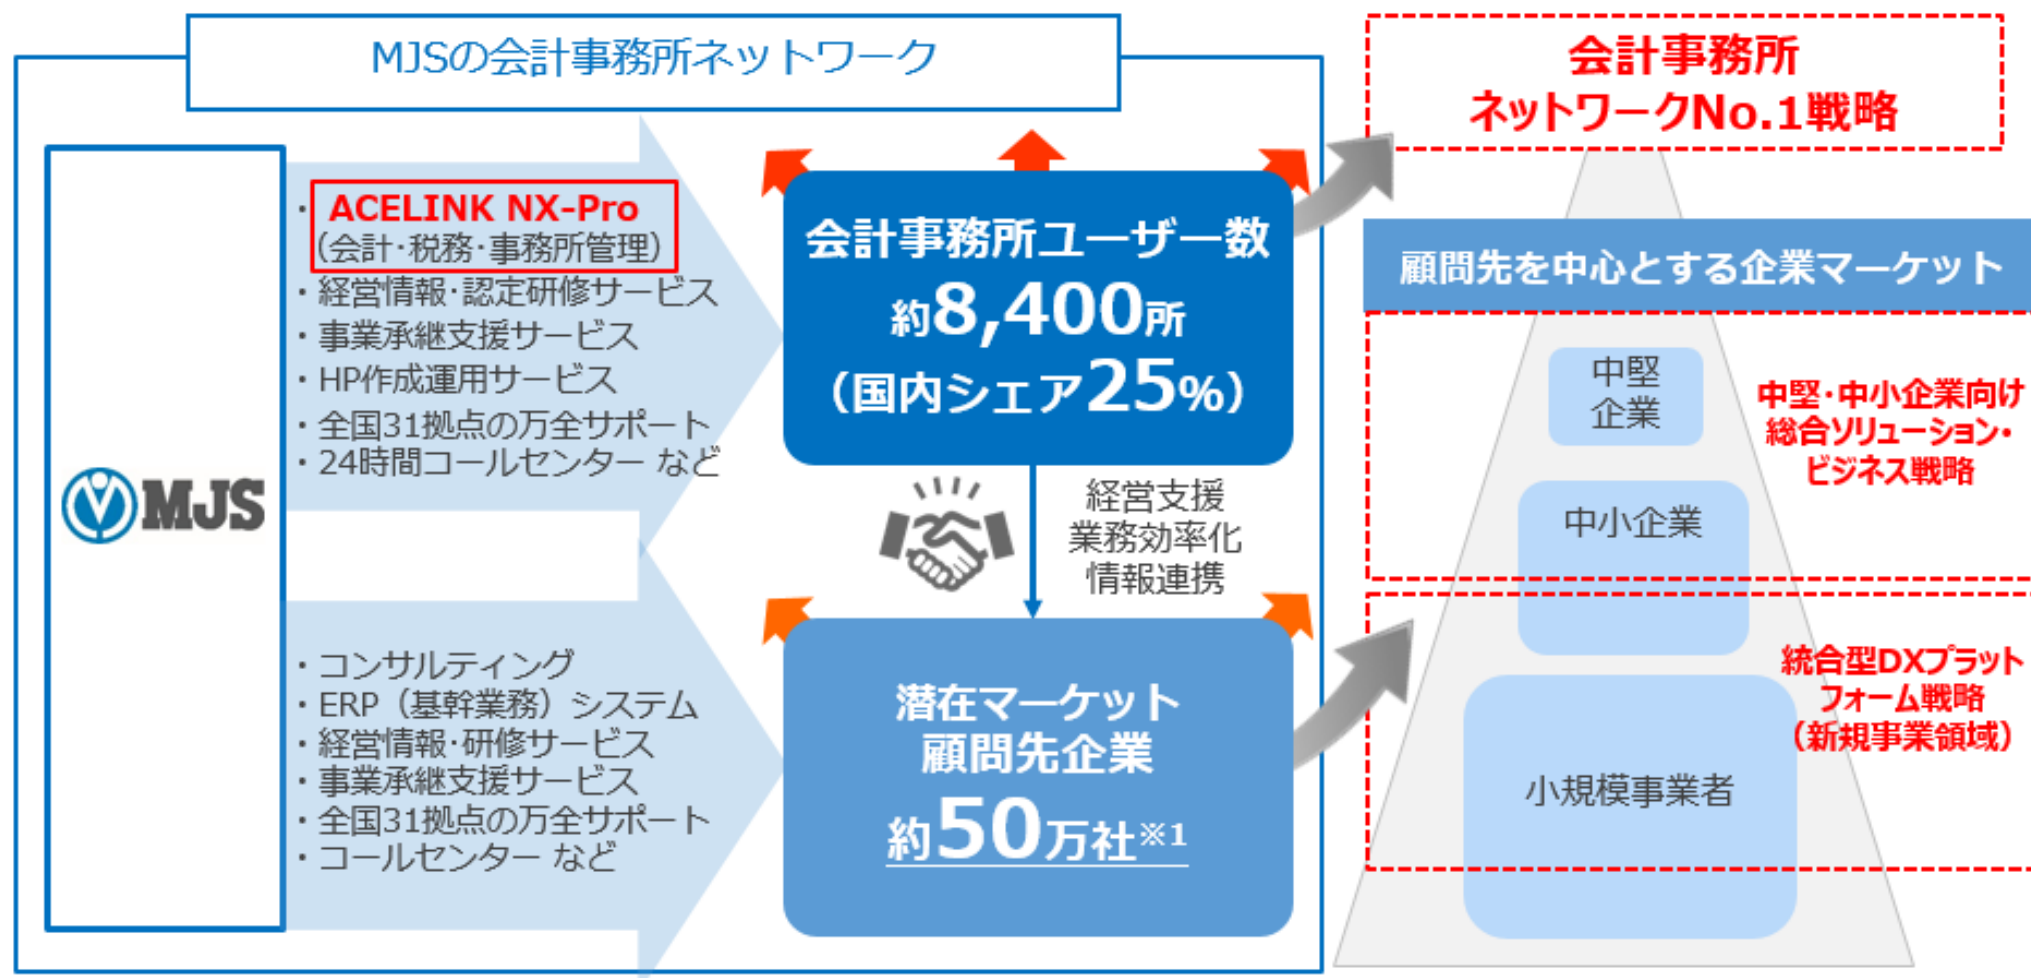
MJSの会計事務所ネットワーク

MJS

・ACELINK NX-Pro
（会計･税務･事務所管理）
・経営情報･認定研修サービス
・事業承継支援サービス
・HP作成運用サービス
・全国31拠点の万全サポート
・24時間コールセンター など

会計事務所ユーザー数
約8,400所
（国内シェア25%）

経営支援
業務効率化
情報連携

・コンサルティング
・ERP（基幹業務）システム
・経営情報･研修サービス
・事業承継支援サービス
・全国31拠点の万全サポート
・コールセンター など

潜在マーケット
顧問先企業
約50万社※1

会計事務所
ネットワークNo.1戦略

顧問先を中心とする企業マーケット

中堅
企業

中小企業

小規模事業者

中堅･中小企業向け
総合ソリューション･
ビジネス戦略

統合型DXプラット
フォーム戦略
（新規事業領域）